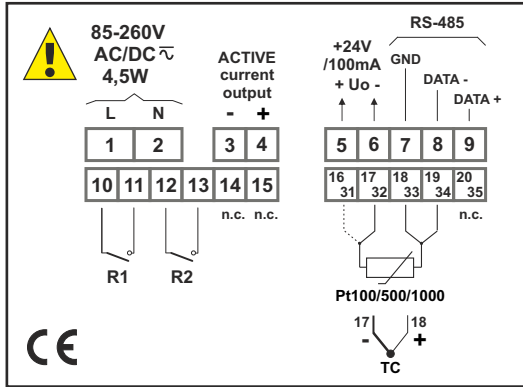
85-260V
AC/DC $\sim$
4,5W

L N

1 2

ACTIVE current output
- +
3 4

+24V /100mA
+ Uo -

RS-485
GND
DATA -
DATA +

5 6 7 8 9

10 11 12 13 14 15
n.c. n.c.

16 31 | 17 32 | 18 33 | 19 34 | 20 35
n.c.

R1 R2

Pt100/500/1000

17 18
- +
TC

CE